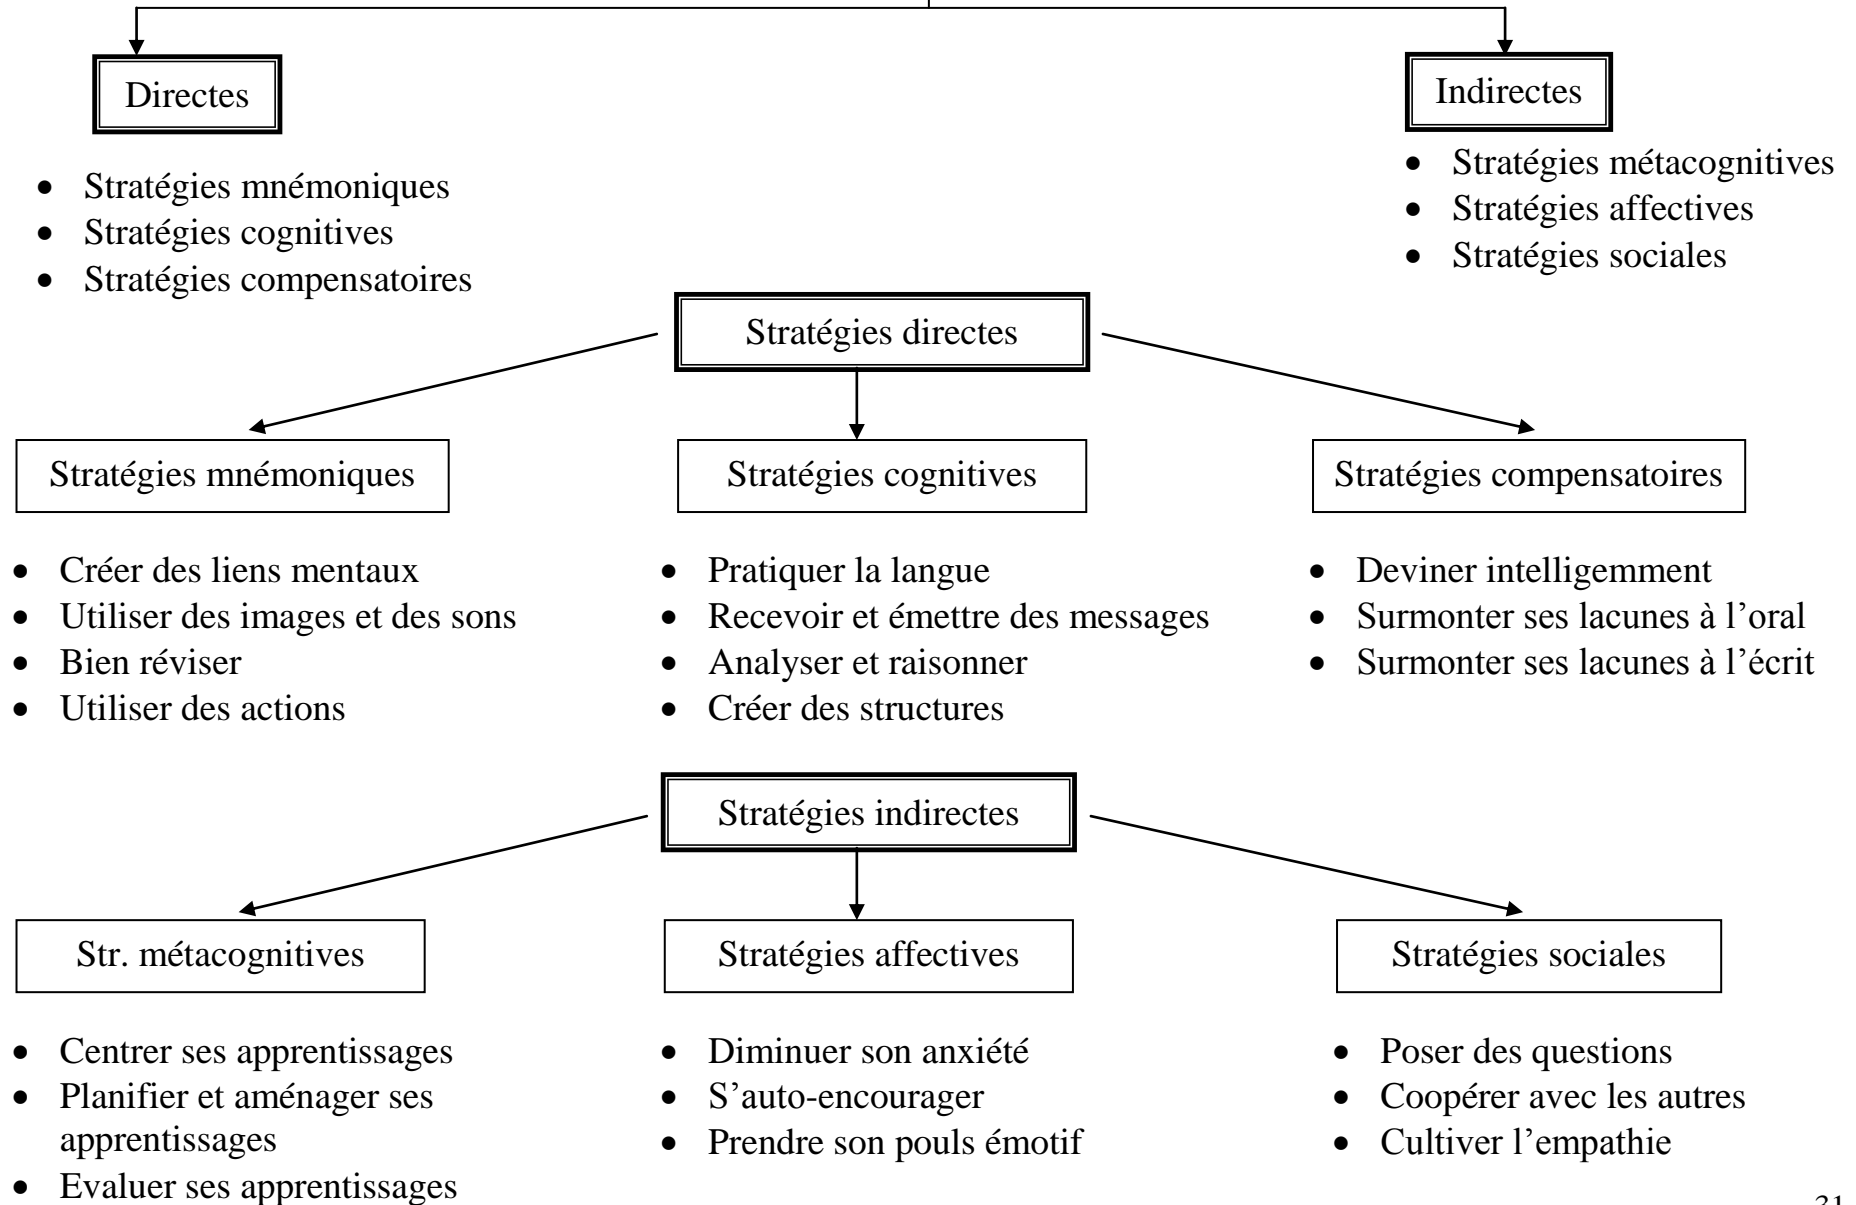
Directes

- Stratégies mnémoniques
- Stratégies cognitives
- Stratégies compensatoires

Indirectes

- Stratégies métacognitives
- Stratégies affectives
- Stratégies sociales

Stratégies directes

Stratégies mnémoniques

- Créer des liens mentaux
- Utiliser des images et des sons
- Bien réviser
- Utiliser des actions

Stratégies cognitives

- Pratiquer la langue
- Recevoir et émettre des messages
- Analyser et raisonner
- Créer des structures

Stratégies compensatoires

- Deviner intelligemment
- Surmonter ses lacunes à l'oral
- Surmonter ses lacunes à l'écrit

Stratégies indirectes

Str. métacognitives

- Centrer ses apprentissages
- Planifier et aménager ses apprentissages
- Evaluer ses apprentissages

Stratégies affectives

- Diminuer son anxiété
- S'auto-encourager
- Prendre son pouls émotif

Stratégies sociales

- Poser des questions
- Coopérer avec les autres
- Cultiver l'empathie

31